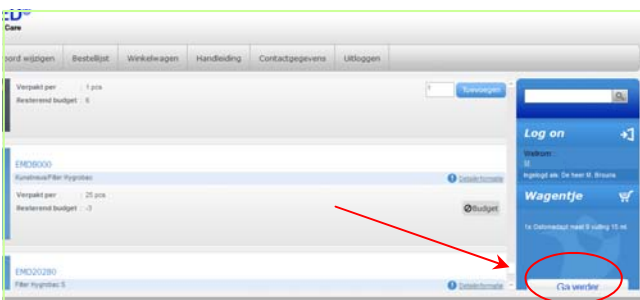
ED
Care

oord wijzigen | Bestellijst | Winkelwagen | Handleiding | Contactgegevens | Uitloggen

Verpakt per : 1 pcs
Resterend budget : 6

1
Toevoegen

EMD8000
Kunstneus/Filter Hygrobac
Detailinformatie
Verpakt per : 25 pcs
Resterend budget : -3
Budget

EMD20280
Filter Hygrobac S
Detailinformatie

Log on
Welkom:
M
Ingelogd als: De heer M. Brouns

Wagentje
1x Ostomadapt maat 9 vulling 15 ml

Ga verder